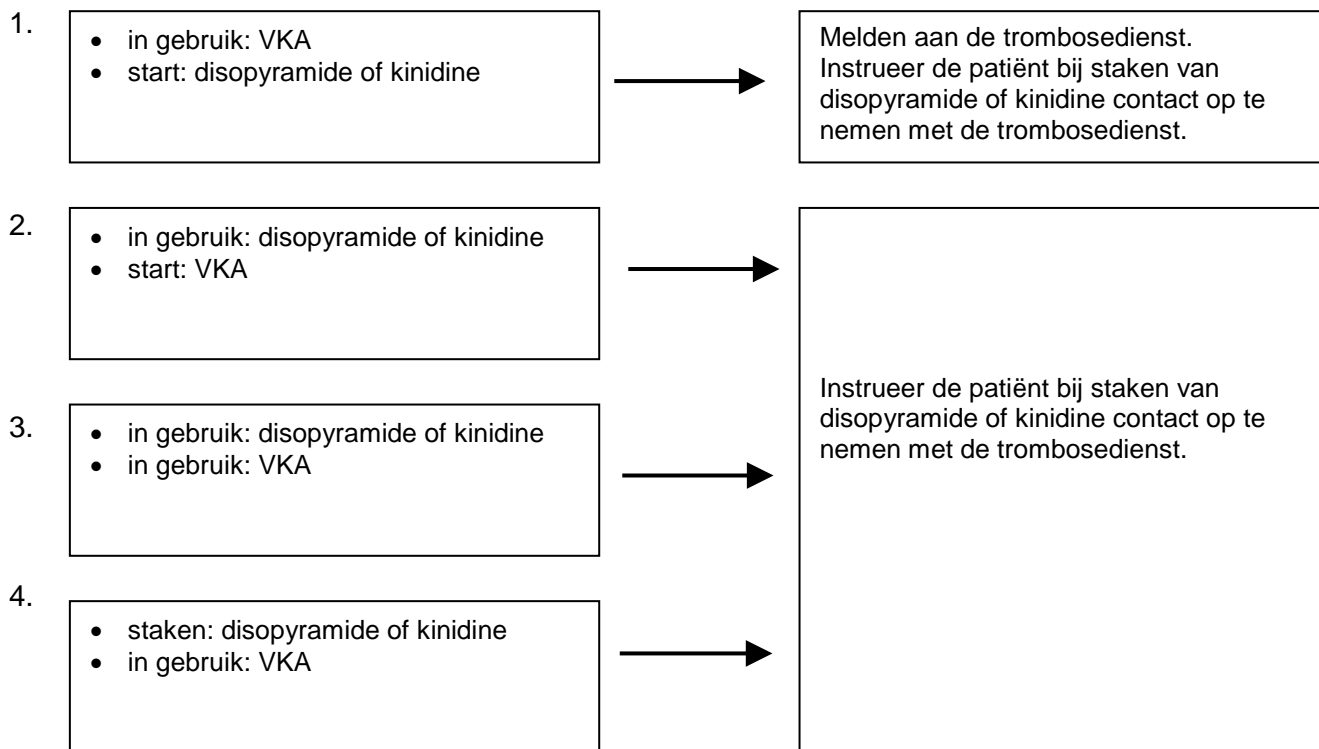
1.

- in gebruik: VKA
- start: disopyramide of kinidine

Melden aan de trombosedienst. Instrueer de patiënt bij staken van disopyramide of kinidine contact op te nemen met de trombosedienst.

2.

- in gebruik: disopyramide of kinidine
- start: VKA

3.

- in gebruik: disopyramide of kinidine
- in gebruik: VKA

4.

- staken: disopyramide of kinidine
- in gebruik: VKA

Instrueer de patiënt bij staken van disopyramide of kinidine contact op te nemen met de trombosedienst.